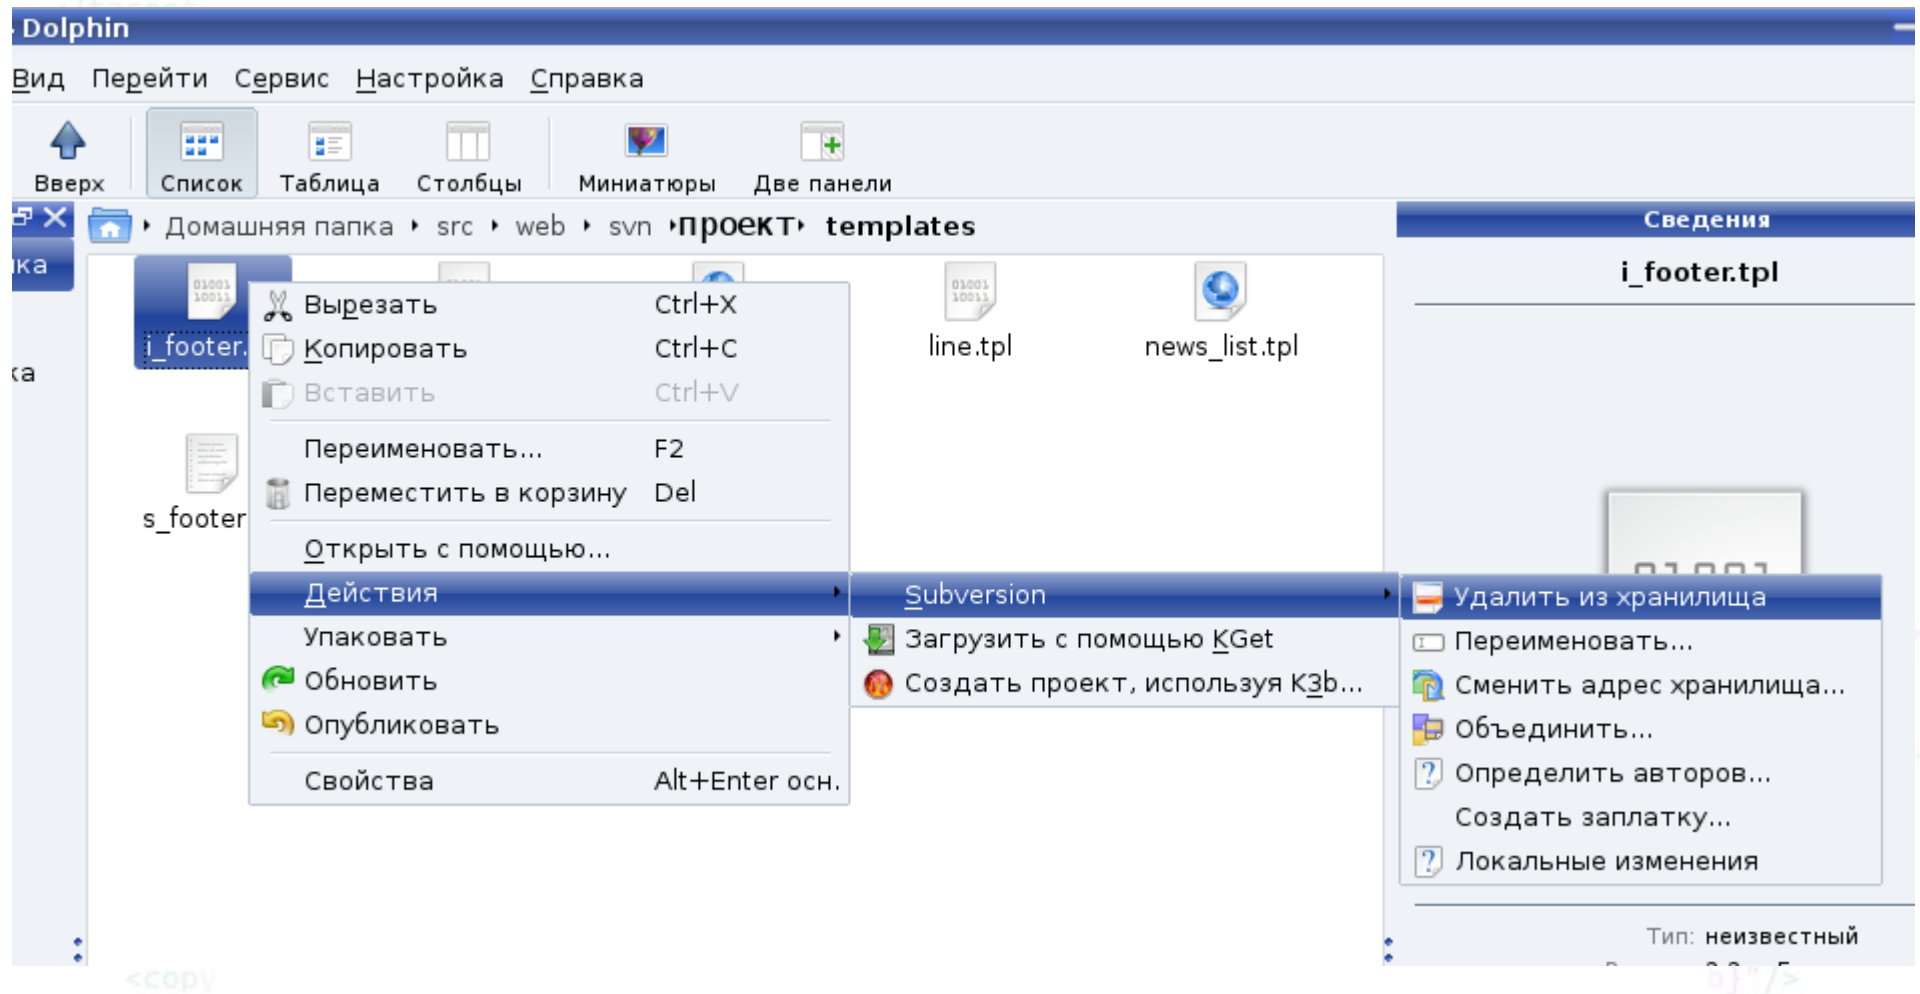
Dolphin

Вид Перейти Сервис Настройка Справка

Вверх Список Таблица Столбцы Миниатюры Две панели

ка

ка

Домашняя папка src web svn проект templates

Сведения

i_footer.tpl

i_footer.

line.tpl

news_list.tpl

s_footer

Вырезать Ctrl+X
Копировать Ctrl+C
Вставить Ctrl+V
Переименовать... F2
Переместить в корзину Del
Открыть с помощью...
Действия
Упаковать
Обновить
Опубликовать
Свойства Alt+Enter осн.

Subversion
Загрузить с помощью KGet
Создать проект, используя K3b...

Удалить из хранилища
Переименовать...
Сменить адрес хранилища...
Объединить...
Определить авторов...
Создать заплатку...
Локальные изменения

Тип: неизвестный